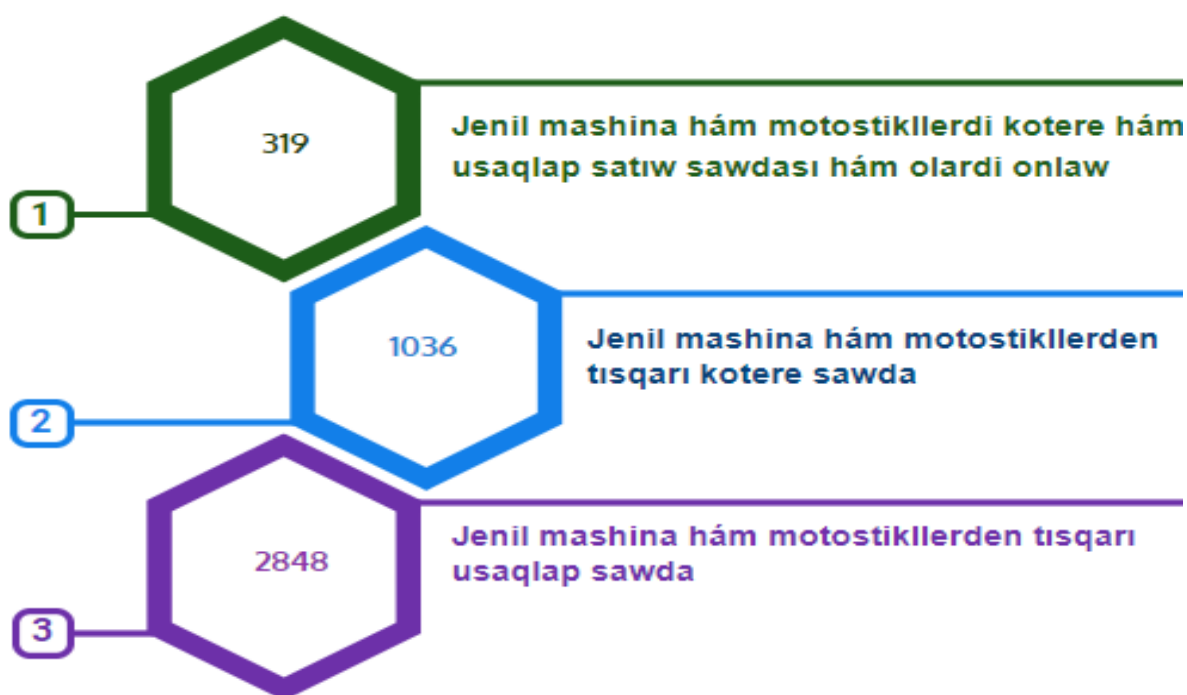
319

1

Jenil mashina hám motostikllerdi kotere hám usaqlap satıw sawdası hám olardi onlaw

1036

2

Jenil mashina hám motostikllerden tısqarı kotere sawda

2848

3

Jenil mashina hám motostikllerden tısqarı usaqlap sawda